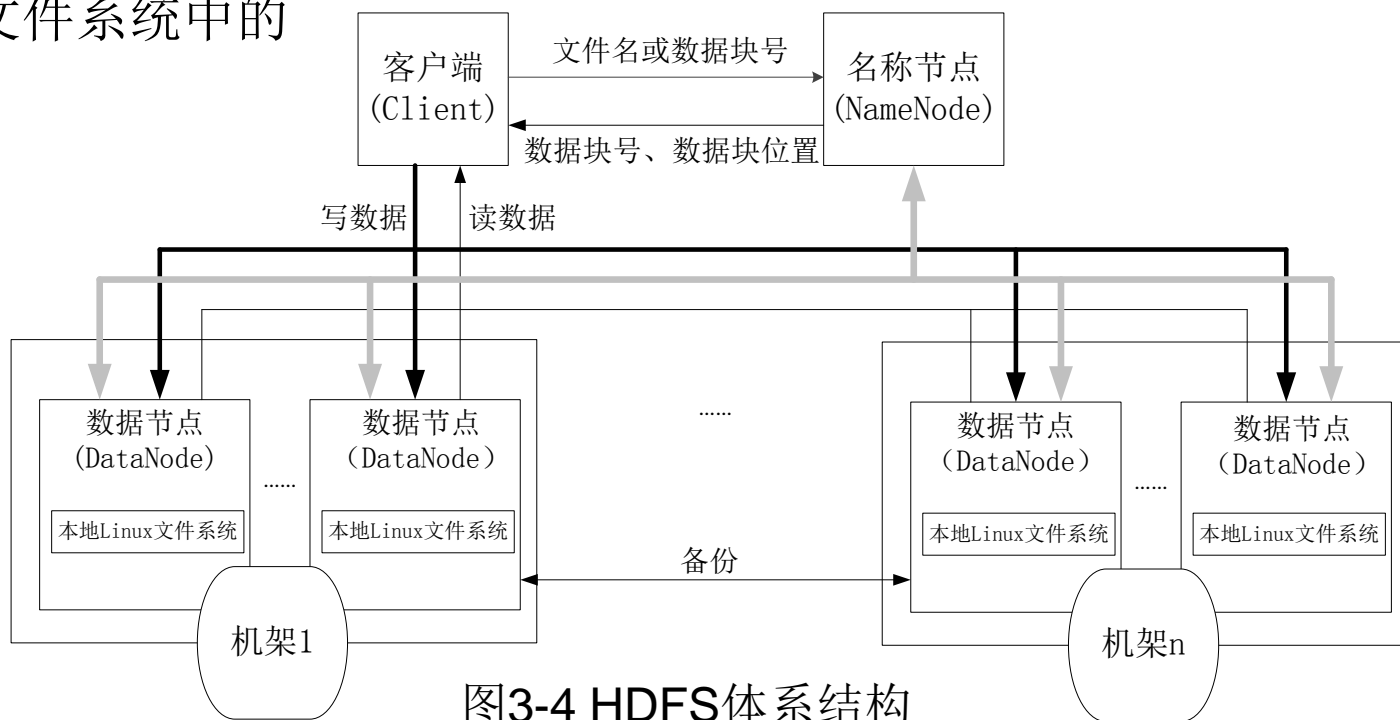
文件系统中的

客户端
(Client)

文件名或数据块号

数据块号、数据块位置

名称节点
(NameNode)

写数据

读数据

数据节点
(DataNode)
本地Linux文件系统

……

数据节点
(DataNode)
本地Linux文件系统

……

数据节点
(DataNode)
本地Linux文件系统

……

数据节点
(DataNode)
本地Linux文件系统

备份

机架1

机架n

图3-4 HDFS体系结构